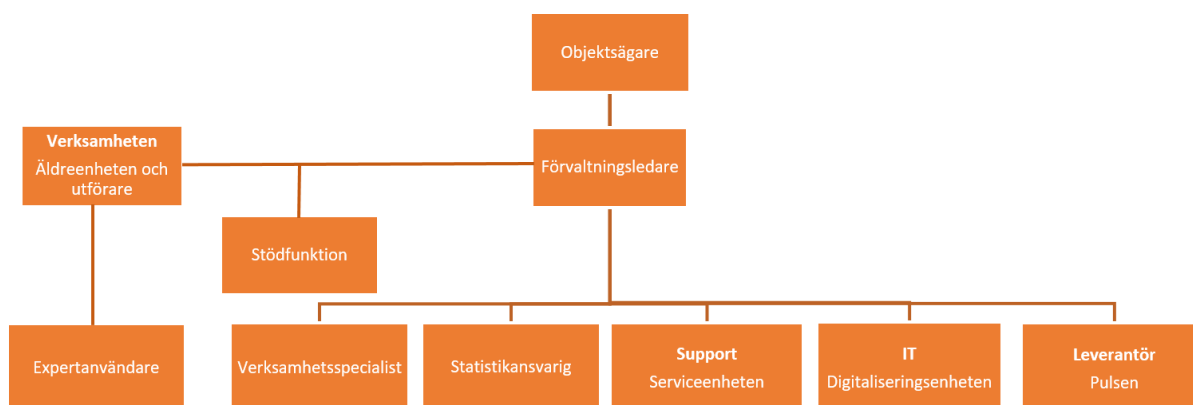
Objektsägare

Verksamheten
Äldreenheten och utförare

Förvaltningsledare

Stödfunktion

Expertanvändare

Verksamhetsspecialist

Statistikansvarig

Support
Serviceenheten

IT
Digitaliseringsenheten

Leverantör
Pulsen